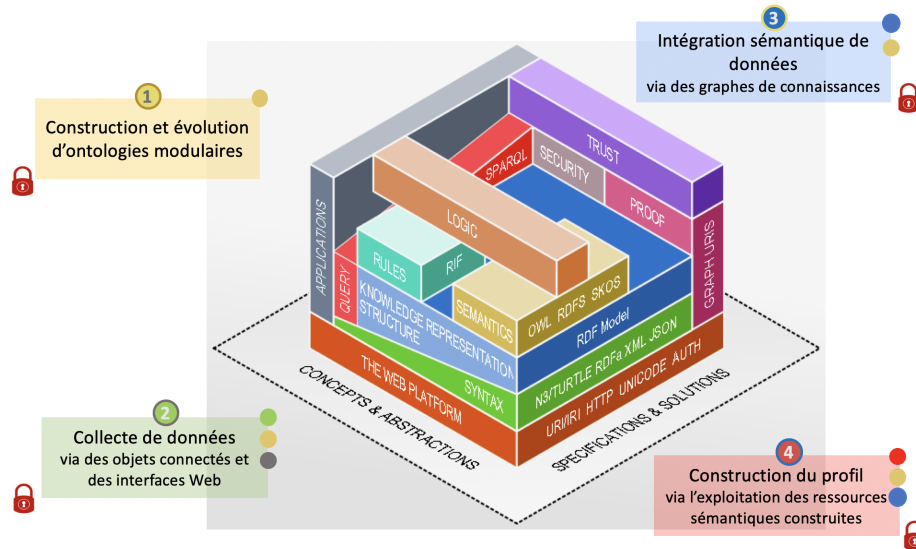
1
Construction et évolution d'ontologies modulaires

3
Intégration sémantique de données
via des graphes de connaissances

2
Collecte de données
via des objets connectés et des interfaces Web

4
Construction du profil
via l'exploitation des ressources sémantiques construites

APPLICATIONS
TRUST
SECURITY
SPARQL
PROOF
LOGIC
RULES
RIF
QUERY
KNOWLEDGE REPRESENTATION STRUCTURE
SEMANTICS
OWL RDFS SKOS
RDF Model
GRAPH URIS
THE WEB PLATFORM
SYNTAX
N3/TURTLE RDFa XML JSON
URI/IRI HTTP UNICODE AUTH
CONCEPTS & ABSTRACTIONS
SPECIFICATIONS & SOLUTIONS